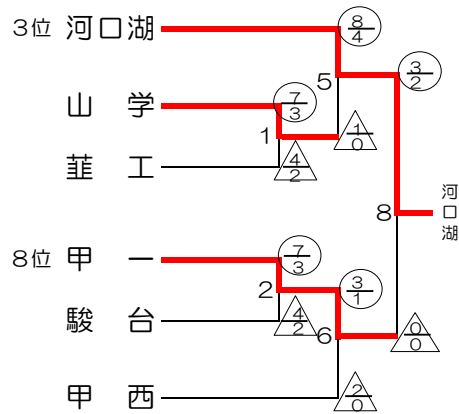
3位 河口湖

山　学

韮　工

8位 甲　一

駿　台

甲　西

$\frac{8}{4}$

5

$\frac{3}{2}$

$\frac{7}{3}$

1

$\frac{1}{0}$

$\frac{4}{2}$

8

河
口
湖

$\frac{7}{3}$

2

$\frac{3}{1}$

$\frac{4}{2}$

6

$\frac{0}{0}$

$\frac{2}{0}$